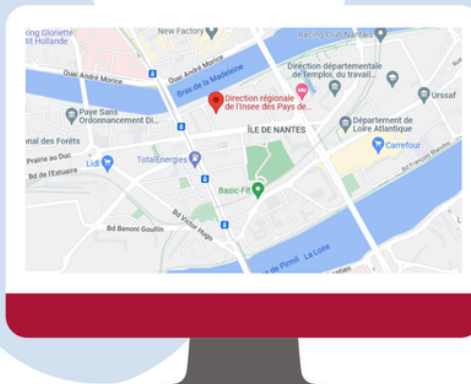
Gloriette
tit Hollande
New Factory
Racing Club Nantais
Quai André Morice
Quai André Morice
Bras de la Madeleine
Direction départementale de l'emploi, du travail...
Direction régionale de l'Insee des Pays de...
Urssaf
Paye Sans Ordonnancement Di...
ÎLE DE NANTES
Département de Loire Atlantique
onal des Forêts
Prairie au Duc
Carrefour
Lidl
TotalEnergies
Bd de l'Estuaire
Basic-Fit
Bd François Blancho
Bd Benoni Goullin
Bd Victor Hugo
de Pirmil
La Loire